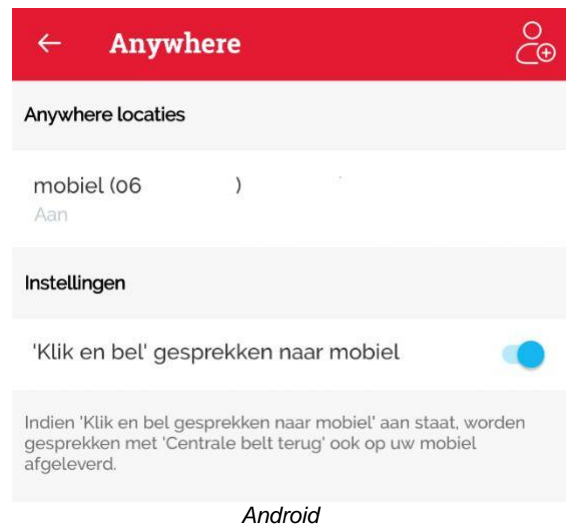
Anywhere

Anywhere locaties

mobiel (06 )
Aan

Instellingen

'Klik en bel' gesprekken naar mobiel

Indien 'Klik en bel gesprekken naar mobiel' aan staat, worden gesprekken met 'Centrale belt terug' ook op uw mobiel afgeleverd.

Android